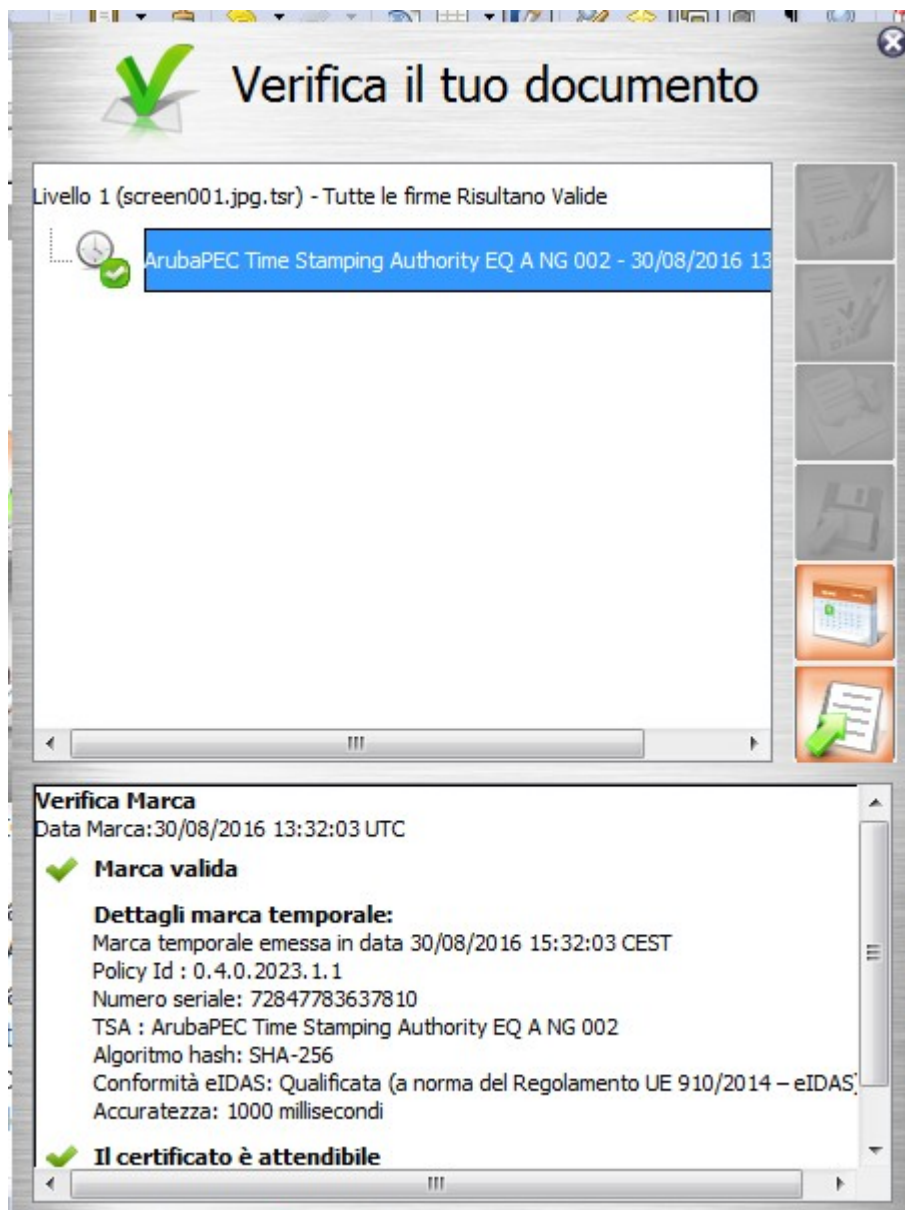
Verifica il tuo documento

Livello 1 (screen001.jpg.tsr) - Tutte le firme Risultano Valide

ArubaPEC Time Stamping Authority EQ A NG 002 - 30/08/2016 13

Verifica Marca
Data Marca:30/08/2016 13:32:03 UTC

Marca valida

Dettagli marca temporale:
Marca temporale emessa in data 30/08/2016 15:32:03 CEST
Policy Id : 0.4.0.2023.1.1
Numero seriale: 72847783637810
TSA : ArubaPEC Time Stamping Authority EQ A NG 002
Algoritmo hash: SHA-256
Conformità eIDAS: Qualificata (a norma del Regolamento UE 910/2014 – eIDAS
Accuratezza: 1000 millisecondi

Il certificato è attendibile